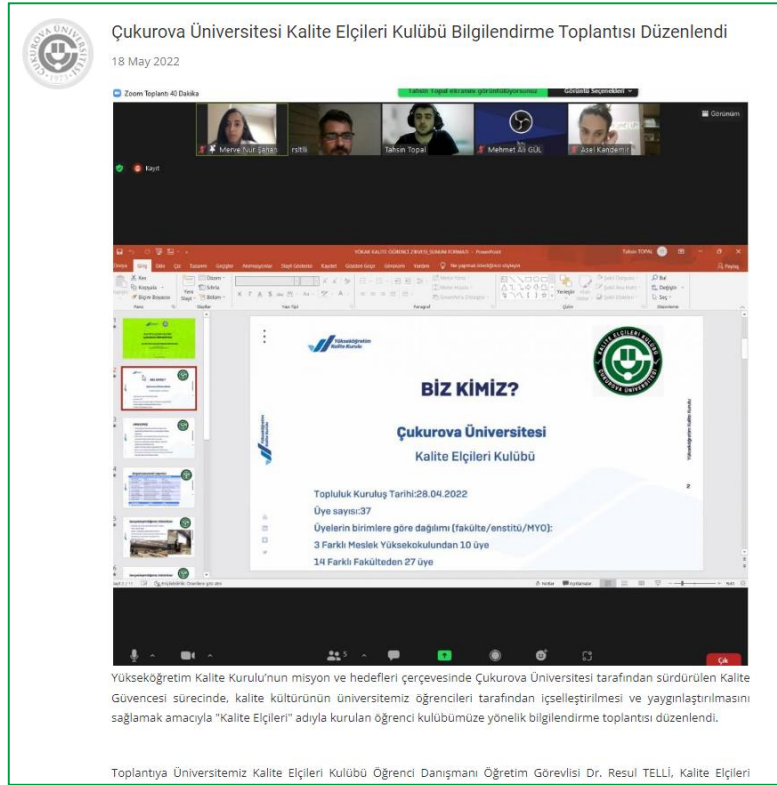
Çukurova Üniversitesi Kalite Elçileri Kulübü Bilgilendirme Toplantısı Düzenlendi

18 May 2022

Zoom Toplantı 40 Dakika

Tahsin Topal ekranını görüntülüyorsunuz

Görünüm Seçenekleri

Görünüm

Merve Nur Şahan

rsitlik

Tahsin Topal

Mehmet Ali GÜL

Asel Kandemir

Kayıt

YÖKAK KALİTE ÖĞRENCİ ZİRVESİ_SUNUM FORMATI - PowerPoint

Tahsin TOPAL

Paylaş

Yükseköğretim Kalite Kurulu

BİZ KİMİZ?

Çukurova Üniversitesi

Kalite Elçileri Kulübü

Topluluk Kuruluş Tarihi:28.04.2022

Üye sayısı:37

Üyelerin birimlere göre dağılımı (fakülte/enstitü/MYO):

3 Farklı Meslek Yüksekokulundan 10 üye

14 Farklı Fakülteden 27 üye

KALİTE ELÇİLERİ KULÜBÜ

ÇUKUROVA ÜNİVERSİTESİ

Çık

Yükseköğretim Kalite Kurulu'nun misyon ve hedefleri çerçevesinde Çukurova Üniversitesi tarafından sürdürülen Kalite Güvencesi sürecinde, kalite kültürünün üniversitemiz öğrencileri tarafından içselleştirilmesi ve yaygınlaştırılmasını sağlamak amacıyla "Kalite Elçileri" adıyla kurulan öğrenci kulübümüze yönelik bilgilendirme toplantısı düzenlendi.

Toplantıya Üniversitemiz Kalite Elçileri Kulübü Öğrenci Danışmanı Öğretim Görevlisi Dr. Resul TELLİ, Kalite Elçileri